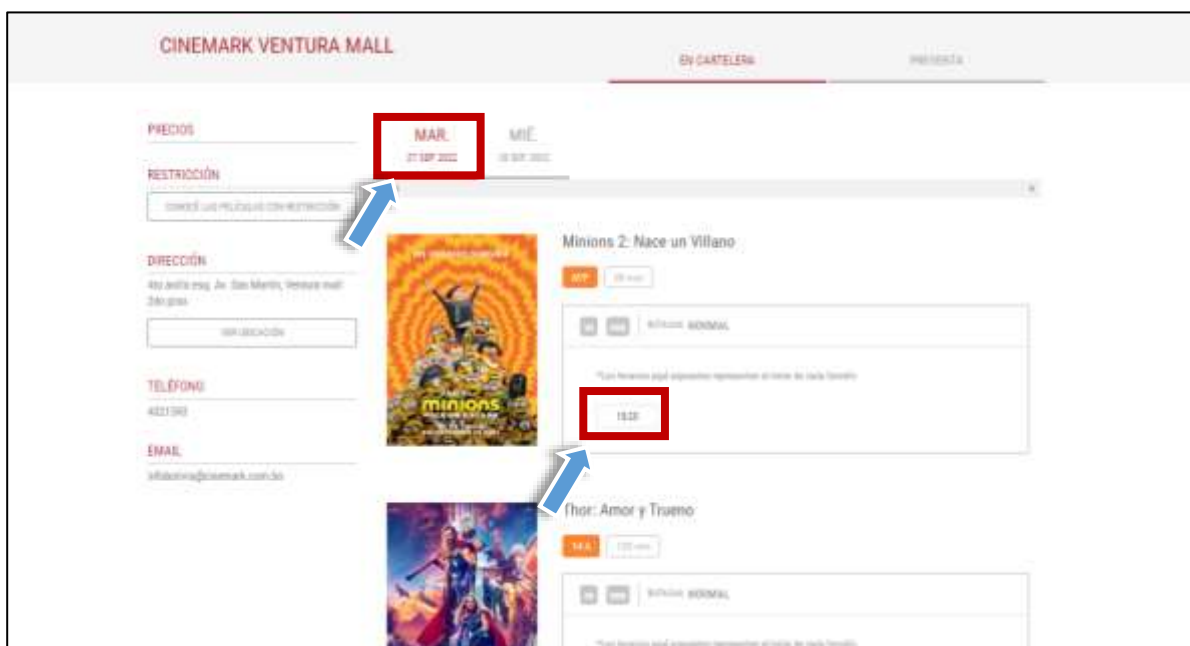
CINEMARK VENTURA MALL

EN CARTELERA

PREVENTA

PRECIOS

RESTRICCIÓN

CONOCÉ LAS PELÍCULAS CON RESTRICCIÓN

DIRECCIÓN

4to anillo esq. Av. San Martín, Ventura mall 3do piso

VER UBICACIÓN

TELÉFONO

4022382

EMAIL

infobolivia@cinemark.com.bo

MAR.
27 SEP 2022

MIÉ.
28 SEP 2022

Minions 2: Nace un Villano

ATP

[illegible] min

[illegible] NORMAL

*Los horarios aquí expuestos representan el inicio de cada función

19:20

minions

Thor: Amor y Trueno

14 A

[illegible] min

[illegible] NORMAL

*Los horarios aquí expuestos representan el inicio de cada función